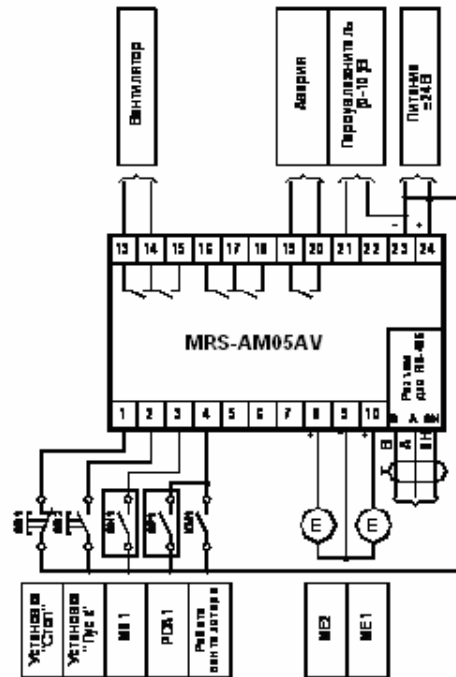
Вентилятор

Авария

Переуправление 0-10 В

Питание =24 В

13 14 15 16 17 18 19 20 21 22 23 24

- +

MRS-AM05AV

Разъем для RS-485

1 2 3 4 5 6 7 8 9 10

B A GN

B A GN

E E

Установка "Стоп"

Установка "Пуск"

МВ1

PDA1

Работа вентилятора

МЕ2

МЕ1